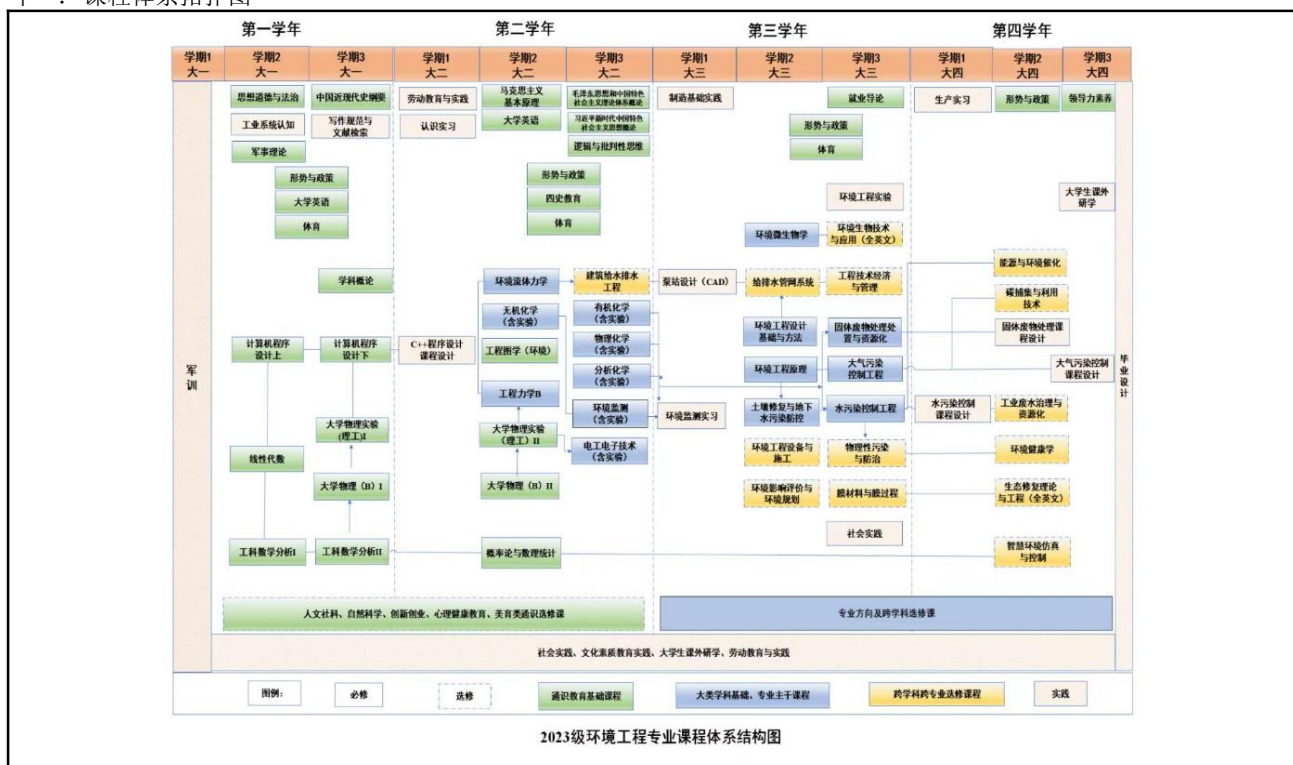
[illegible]：课程体系拓扑图

第一学年 第二学年 第三学年 第四学年

学期1 大一 | 学期2 大一 | 学期3 大一 | 学期1 大二 | 学期2 大二 | 学期3 大二 | 学期1 大三 | 学期2 大三 | 学期3 大三 | 学期1 大四 | 学期2 大四 | 学期3 大四

军训

思想道德与法治
工业系统认知
军事理论
中国近现代史纲要
写作规范与文献检索
形势与政策
大学英语
体育
学科概论
计算机程序设计上
计算机程序设计下
线性代数
大学物理实验（理工）I
大学物理（B）I
工科数学分析I
工科数学分析II

劳动教育与实践
认识实习
C++程序设计课程设计
马克思主义基本原理
大学英语
毛泽东思想和中国特色社会主义理论体系概论
习近平新时代中国特色社会主义思想概论
逻辑与批判性思维
形势与政策
四史教育
体育
环境流体力学
建筑给水排水工程
无机化学（含实验）
有机化学（含实验）
工程图学（环境）
物理化学（含实验）
分析化学（含实验）
工程力学B
环境监测（含实验）
大学物理实验（理工）II
电工电子技术（含实验）
大学物理（B）II
概率论与数理统计

制造基础实践
泵站设计（CAD）
环境监测实习
就业导论
形势与政策
体育
环境工程实验
环境微生物学
环境生物技术与应用（全英文）
给排水管网系统
工程技术经济与管理
环境工程设计基础与方法
固体废物处理处置与资源化
环境工程原理
大气污染控制工程
土壤修复与地下水污染防控
水污染控制工程
环境工程设备与施工
物理性污染与防治
环境影响评价与环境规划
膜材料与膜过程
社会实践

生产实习
形势与政策
领导力素养
大学生课外研学
能源与环境催化
碳捕集与利用技术
固体废物处理课程设计
大气污染控制课程设计
水污染控制课程设计
工业废水治理与资源化
环境健康学
生态修复理论与工程（全英文）
智慧环境仿真与控制

毕业设计

人文社科、自然科学、创新创业、心理健康教育、美育类通识选修课
专业方向及跨学科选修课
社会实践、文化素质教育实践、大学生课外研学、劳动教育与实践

图例： 必修 选修 通识教育基础课程 大类学科基础、专业主干课程 跨学科跨专业选修课程 实践

2023级环境工程专业课程体系结构图